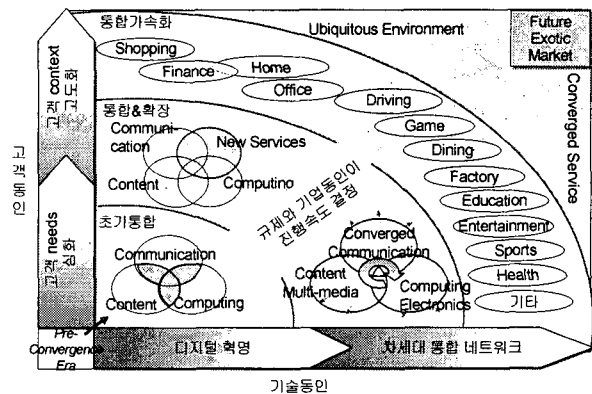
고객동인

고객 context 고도화

고객 needs 심화

통합가속화

Ubiquitous Environment

Future Exotic Market

Shopping

Finance

Home

Office

Driving

Game

Dining

Factory

Education

Entertainment

Sports

Health

기타

Converged Service

통합&확장

Communication

New Services

Content

Computino

규제와 기업동인이 진행속도 결정

초기통합

Communication

Content

Computing

Converged Communication

Content Multi-media

Computing Electronics

Pre-Convergence Era

디지털혁명

차세대 통합 네트워크

기술동인